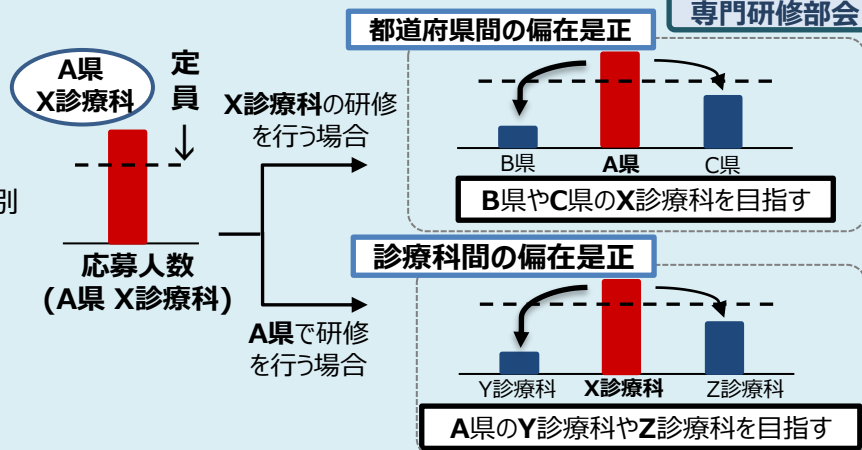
専門研修部会

A県
X診療科

定員
↓

別

応募人数
(A県 X診療科)

X診療科の研修を行う場合

A県で研修を行う場合

都道府県間の偏在是正

B県 A県 C県

B県やC県のX診療科を目指す

診療科間の偏在是正

Y診療科 X診療科 Z診療科

A県のY診療科やZ診療科を目指す